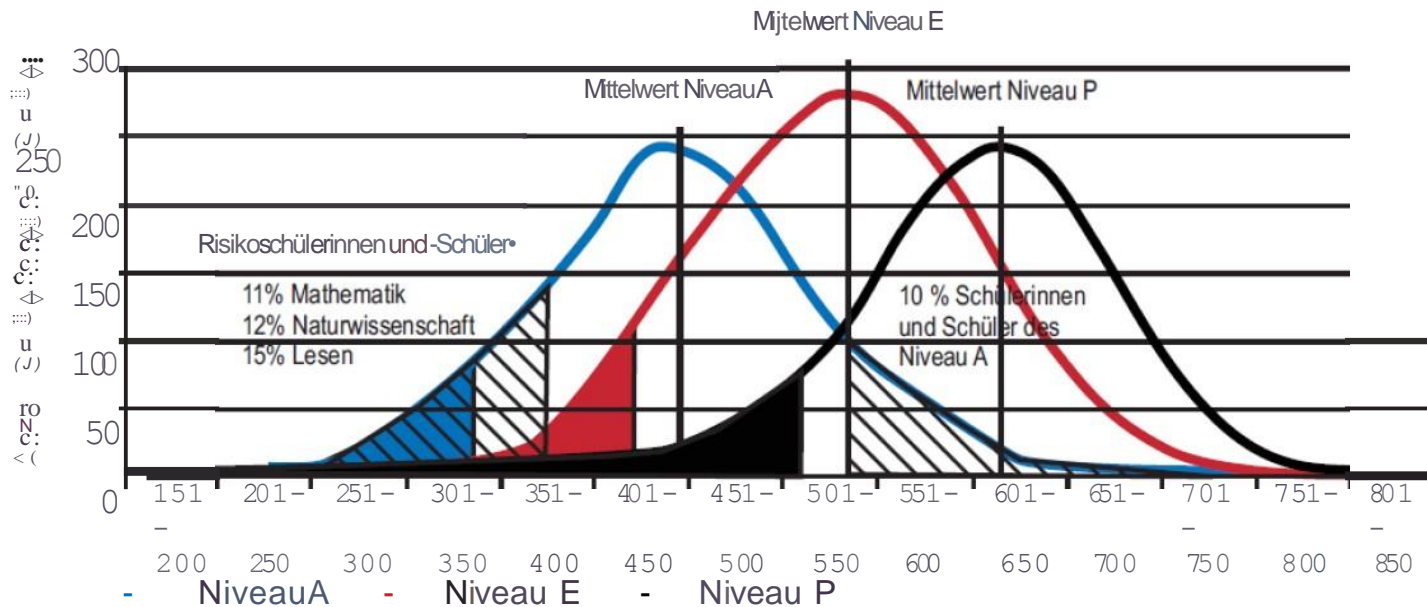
Mjtelwert Niveau E

300
250
200
150
100
50
0

Mittelwert NiveauA
Mittelwert Niveau P

Risikoschülerinnen und -Schüler•

11% Mathematik
12% Naturwissenschaft
15% Lesen

10 % Schülerinnen und Schüler des Niveau A

151 – 200
201 – 250
251 – 300
301 – 350
351 – 400
401 – 450
451 – 500
501 – 550
551 – 600
601 – 650
651 – 700
701 – 750
751 – 800
801 – 850

- NiveauA - Niveau E - Niveau P